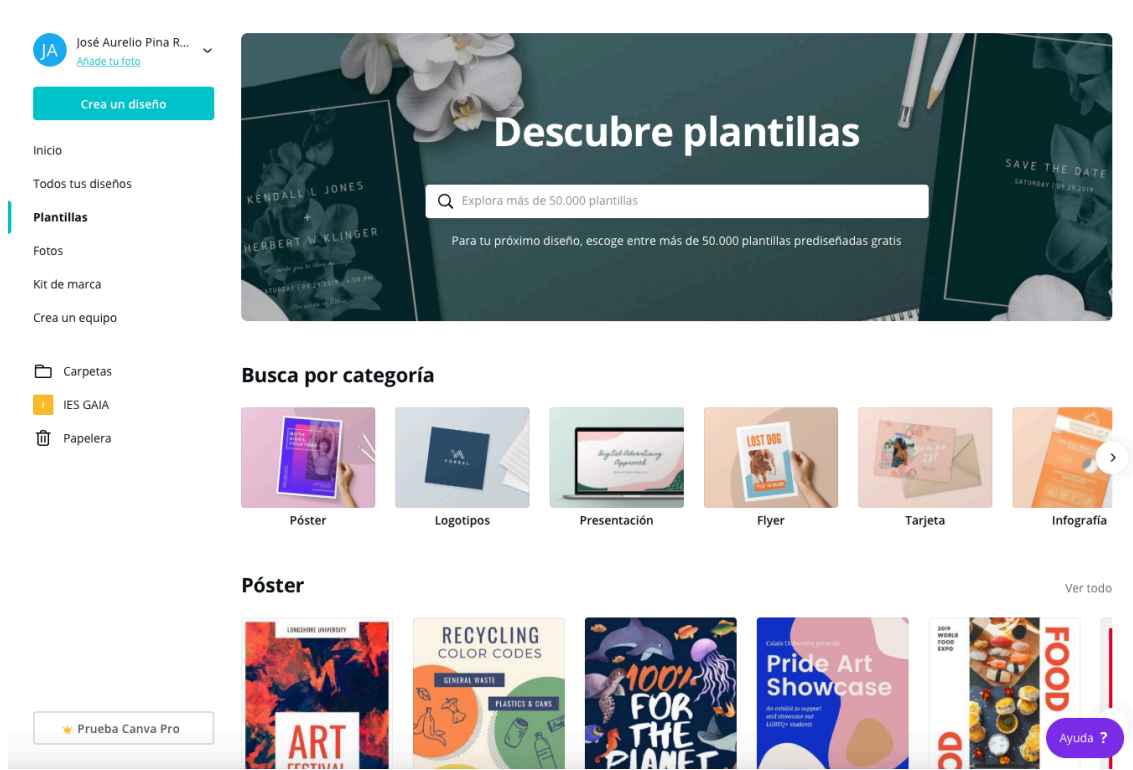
JA José Aurelio Pina R...
Añade tu foto

Crea un diseño

Inicio
Todos tus diseños
Plantillas
Fotos
Kit de marca
Crea un equipo

Carpetas
I IES GAIA
Papelera

Prueba Canva Pro

KENDALL L JONES
+
HERBERT W KLINGER

SAVE THE DATE
SATURDAY | 09.29.2019

Descubre plantillas

Explora más de 50.000 plantillas

Para tu próximo diseño, escoge entre más de 50.000 plantillas prediseñadas gratis

Busca por categoría

Póster
Logotipos
Presentación
Flyer
Tarjeta
Infografía

Póster
Ver todo

LONGSHORE UNIVERSITY
ART FESTIVAL

RECYCLING COLOR CODES
GENERAL WASTE
PLASTICS & CANS

100% FOR THE PLANET

Pride Art Showcase

2019 WORLD FOOD EXPO
FOOD

Ayuda ?